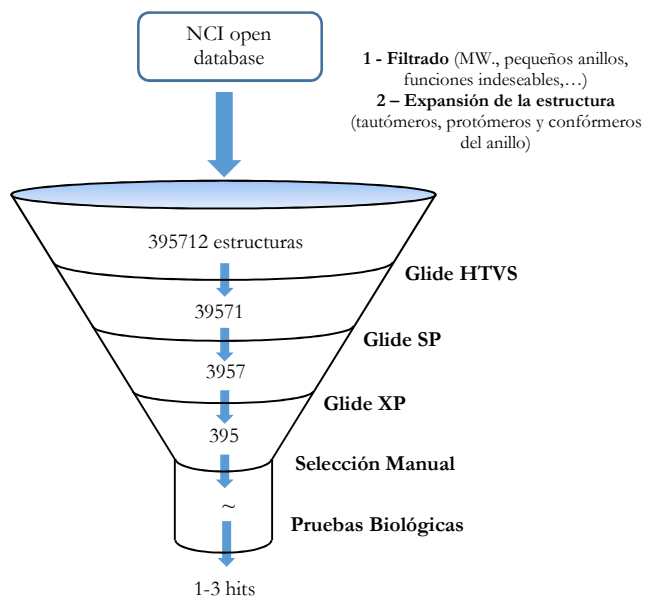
NCI open database

**1 - Filtrado** (MW., pequeños anillos, funciones indeseables,…)
**2 – Expansión de la estructura** (tautómeros, protómeros y confórmeros del anillo)

395712 estructuras

**Glide HTVS**

39571

**Glide SP**

3957

**Glide XP**

395

**Selección Manual**

~

**Pruebas Biológicas**

1-3 hits